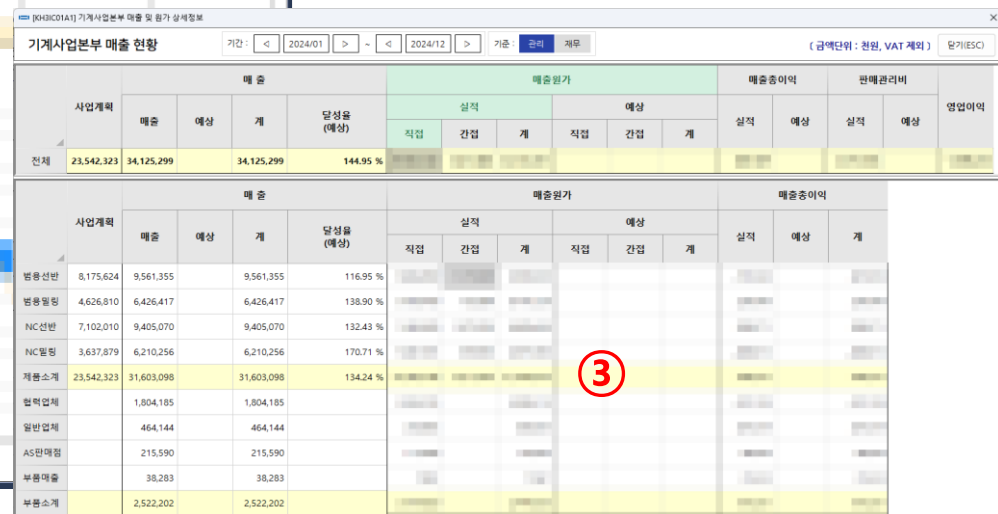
[KH3IC01A1] 기계사업본부 매출 및 원가 상세정보

기계사업본부 매출 현황

기간 : < 2024/01 > ~ < 2024/12 > 기준 : 관리 재무

( 금액단위 : 천원, VAT 제외 ) 닫기(ESC)

| | 사업계획 | 매출 | 예상 | 계 | 달성율 (예상) | 매출원가 실적 직접 | 간접 | 계 | 예상 직접 | 간접 | 계 | 매출총이익 실적 | 예상 | 판매관리비 실적 | 예상 | 영업이익 |
|---|---|---|---|---|---|---|---|---|---|---|---|---|---|---|---|---|
| 전체 | 23,542,323 | 34,125,299 | | 34,125,299 | 144.95 % | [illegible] | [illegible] | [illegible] | | | | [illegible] | | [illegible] | | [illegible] |

| | 사업계획 | 매출 | 예상 | 계 | 달성율 (예상) | 매출원가 실적 직접 | 간접 | 계 | 예상 직접 | 간접 | 계 | 매출총이익 실적 | 예상 | 계 |
|---|---|---|---|---|---|---|---|---|---|---|---|---|---|---|
| 범용선반 | 8,175,624 | 9,561,355 | | 9,561,355 | 116.95 % | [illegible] | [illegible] | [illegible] | | | | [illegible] | | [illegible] |
| 범용밀링 | 4,626,810 | 6,426,417 | | 6,426,417 | 138.90 % | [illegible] | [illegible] | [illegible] | | | | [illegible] | | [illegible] |
| NC선반 | 7,102,010 | 9,405,070 | | 9,405,070 | 132.43 % | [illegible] | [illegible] | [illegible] | | | | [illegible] | | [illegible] |
| NC밀링 | 3,637,879 | 6,210,256 | | 6,210,256 | 170.71 % | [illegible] | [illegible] | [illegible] | | | | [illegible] | | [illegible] |
| 제품소계 | 23,542,323 | 31,603,098 | | 31,603,098 | 134.24 % | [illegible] | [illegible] | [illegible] | | | | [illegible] | | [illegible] |
| 협력업체 | | 1,804,185 | | 1,804,185 | | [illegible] | | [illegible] | | | | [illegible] | | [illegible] |
| 일반업체 | | 464,144 | | 464,144 | | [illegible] | | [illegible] | | | | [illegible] | | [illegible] |
| AS판매점 | | 215,590 | | 215,590 | | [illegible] | | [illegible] | | | | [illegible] | | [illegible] |
| 부품매출 | | 38,283 | | 38,283 | | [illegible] | | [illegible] | | | | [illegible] | | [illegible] |
| 부품소계 | | 2,522,202 | | 2,522,202 | | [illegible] | | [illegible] | | | | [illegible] | | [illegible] |

③